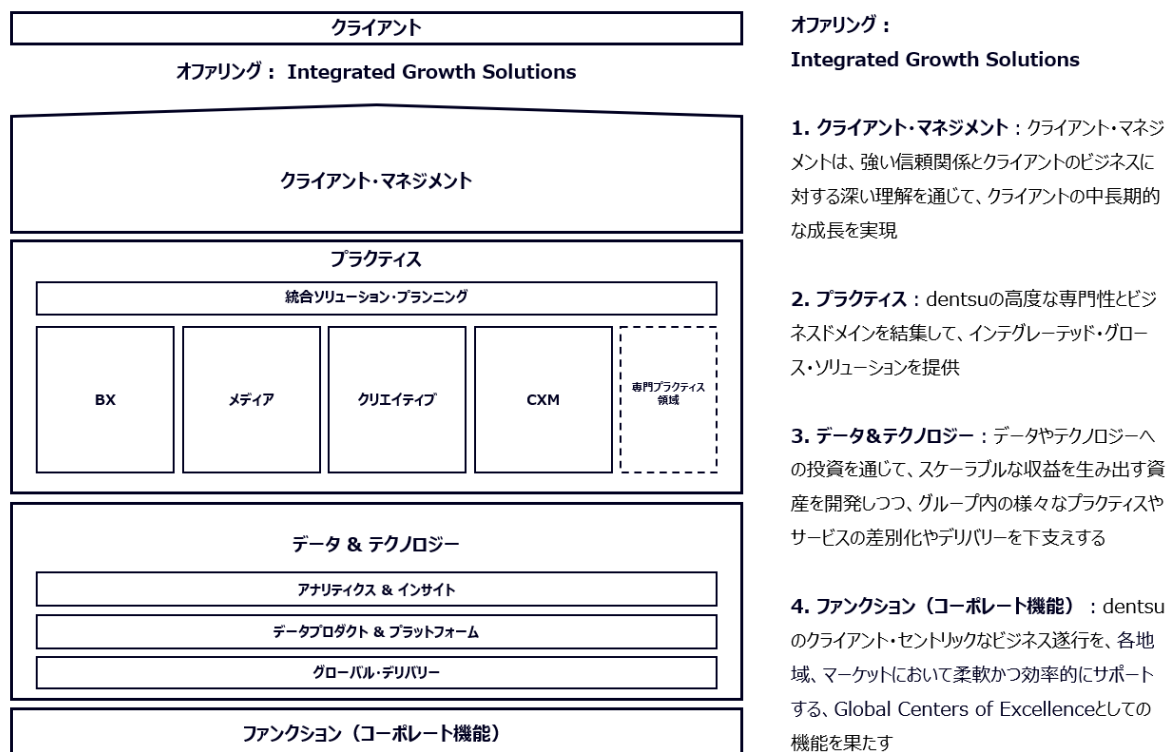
クライアント

オファリング： Integrated Growth Solutions

クライアント・マネジメント

プラクティス

統合ソリューション・プランニング

BX

メディア

クリエイティブ

CXM

専門プラクティス領域

データ & テクノロジー

アナリティクス & インサイト

データプロダクト & プラットフォーム

グローバル・デリバリー

ファンクション（コーポレート機能）

オファリング：
Integrated Growth Solutions

1. クライアント・マネジメント：クライアント・マネジメントは、強い信頼関係とクライアントのビジネスに対する深い理解を通じて、クライアントの中長期的な成長を実現

2. プラクティス：dentsuの高度な専門性とビジネスドメインを結集して、インテグレーテッド・グロース・ソリューションを提供

3. データ&テクノロジー：データやテクノロジーへの投資を通じて、スケーラブルな収益を生み出す資産を開発しつつ、グループ内の様々なプラクティスやサービスの差別化やデリバリーを下支えする

4. ファンクション（コーポレート機能）：dentsuのクライアント・セントリックなビジネス遂行を、各地域、マーケットにおいて柔軟かつ効率的にサポートする、Global Centers of Excellenceとしての機能を果たす